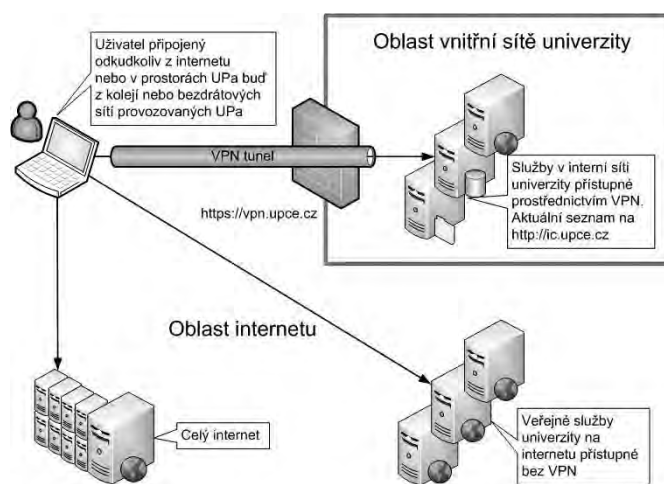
Uživatel připojený odkudkoliv z internetu nebo v prostorách UPa buď z kolejí nebo bezdrátových sítí provozovaných UPa

Oblast vnitřní sítě univerzity

VPN tunel

https://vpn.upce.cz

Služby v interní síti univerzity přístupné prostřednictvím VPN. Aktuální seznam na http://ic.upce.cz

Oblast internetu

Celý internet

Veřejné služby univerzity na internetu přístupné bez VPN